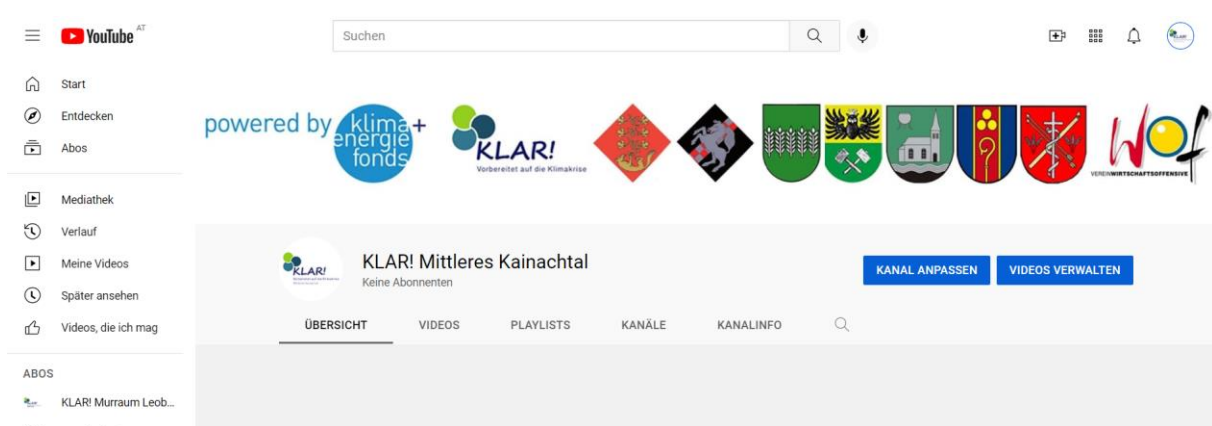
YouTube AT

Suchen

Start
Entdecken
Abos

Mediathek
Verlauf
Meine Videos
Später ansehen
Videos, die ich mag

ABOS
KLAR! Murraum Leob...

powered by klima+ energie fonds

KLAR!
Vorbereitet auf die Klimakrise

VEREINWIRTSCHAFTSOFFENSIVE

KLAR!

KLAR! Mittleres Kainachtal
Keine Abonnenten

KANAL ANPASSEN
VIDEOS VERWALTEN

ÜBERSICHT
VIDEOS
PLAYLISTS
KANÄLE
KANALINFO